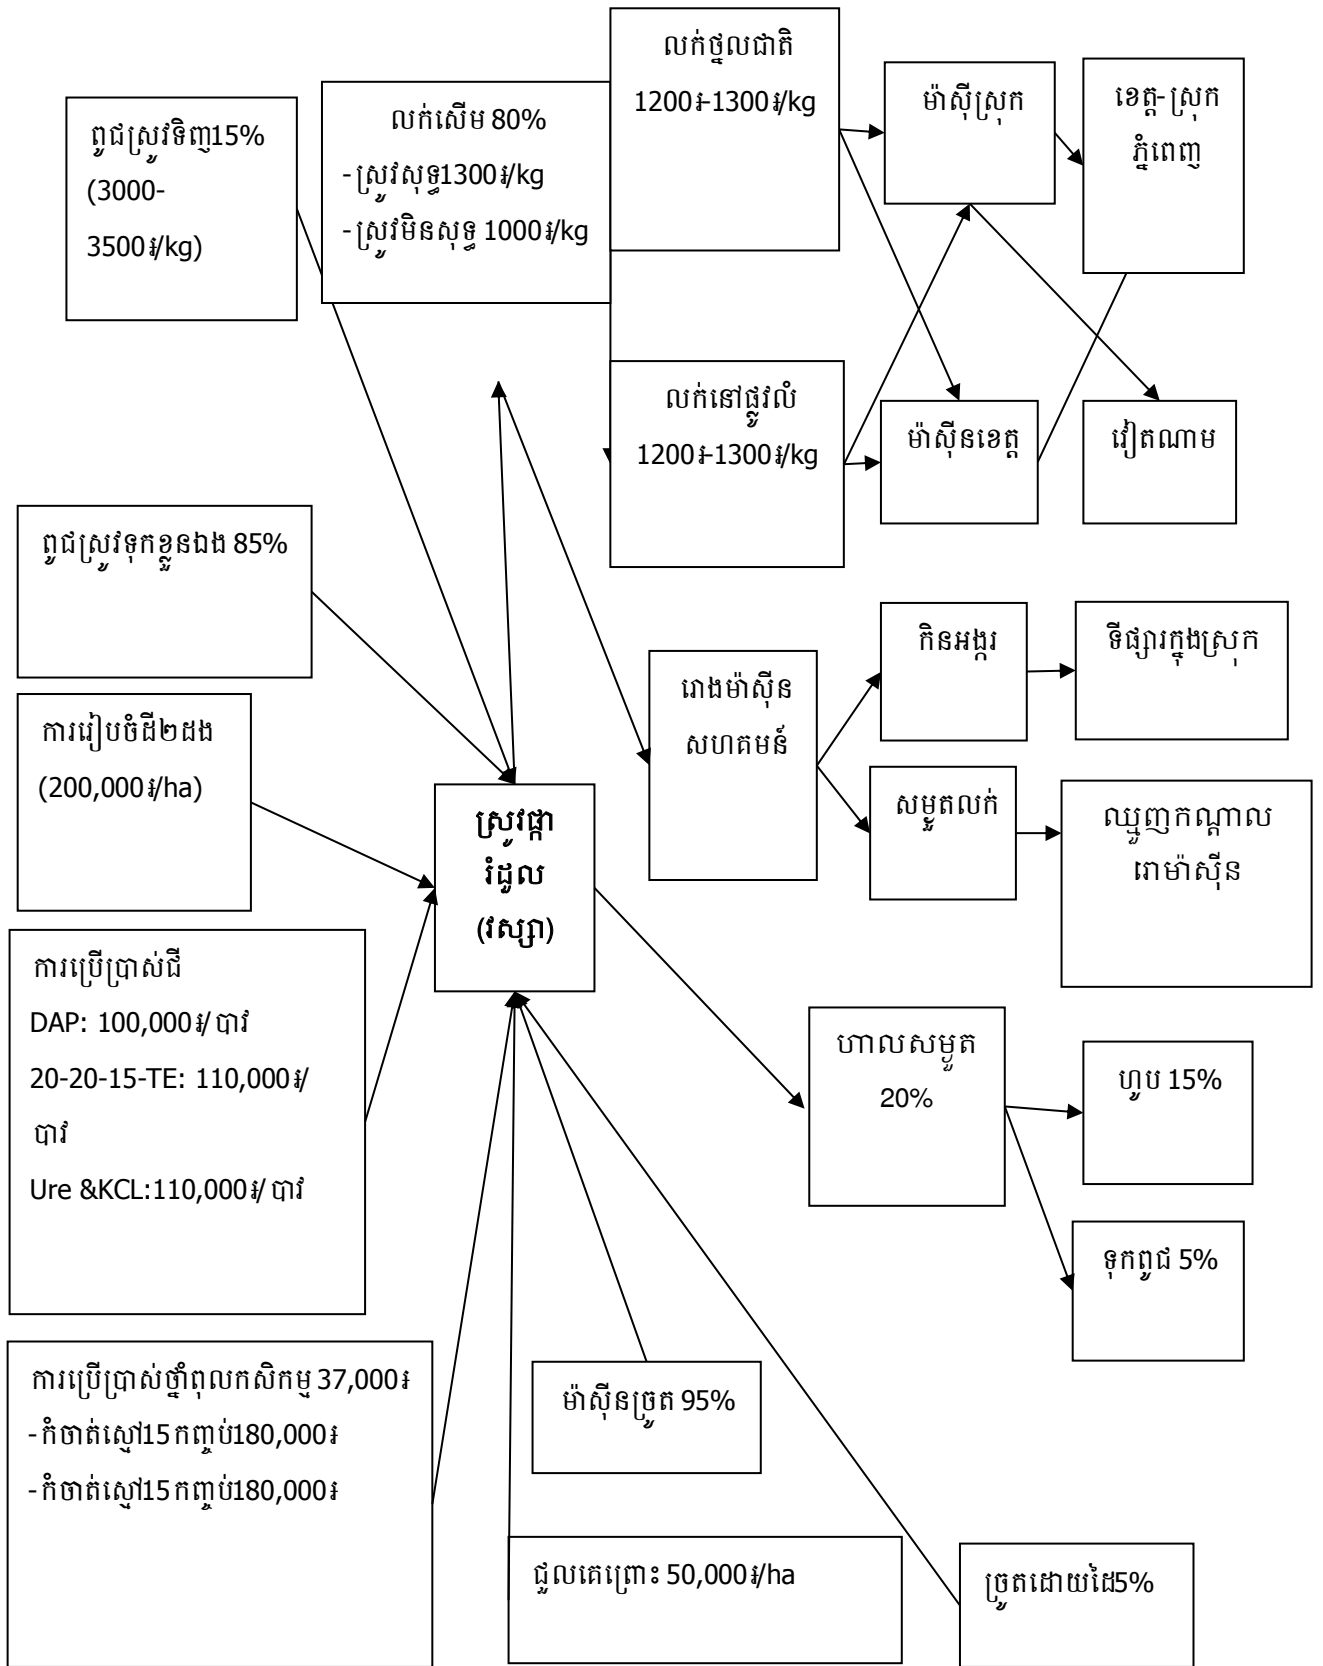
ពូជស្រូវទិញ15%
(3000-3500៛/kg)

លក់សើម 80%
-ស្រូវសុទ្ធ1300៛/kg
-ស្រូវមិនសុទ្ធ 1000៛/kg

លក់ថ្នលជាតិ
1200៛-1300៛/kg

ម៉ាស៊ីស្រុក

ខេត្ត-ស្រុក ភ្នំពេញ

លក់នៅផ្លូវលំ
1200៛-1300៛/kg

ម៉ាស៊ីនខេត្ត

វៀតណាម

ពូជស្រូវទុកខ្លួនឯង 85%

ការរៀបចំដី២ដង
(200,000៛/ha)

ស្រូវផ្កា រំដួល
(វស្សា)

រោងម៉ាស៊ីន សហគមន៍

កិនអង្ករ

ទីផ្សារក្នុងស្រុក

សម្លូតលក់

ឈ្មួញកណ្តាល រោម៉ាស៊ីន

ការប្រើប្រាស់ជី
DAP: 100,000៛/ បាវ
20-20-15-TE: 110,000៛/ បាវ
Ure &KCL:110,000៛/ បាវ

បាលសម្លូត
20%

ហូប 15%

ទុកពូជ 5%

ការប្រើប្រាស់ថ្នាំពុលកសិកម្ម 37,000៛
-កំចាត់ស្មៅ15កញ្ចប់180,000៛
-កំចាត់ស្មៅ15កញ្ចប់180,000៛

ម៉ាស៊ីនច្រូត 95%

ជួលគេព្រោះ 50,000៛/ha

ច្រូតដោយដៃ5%